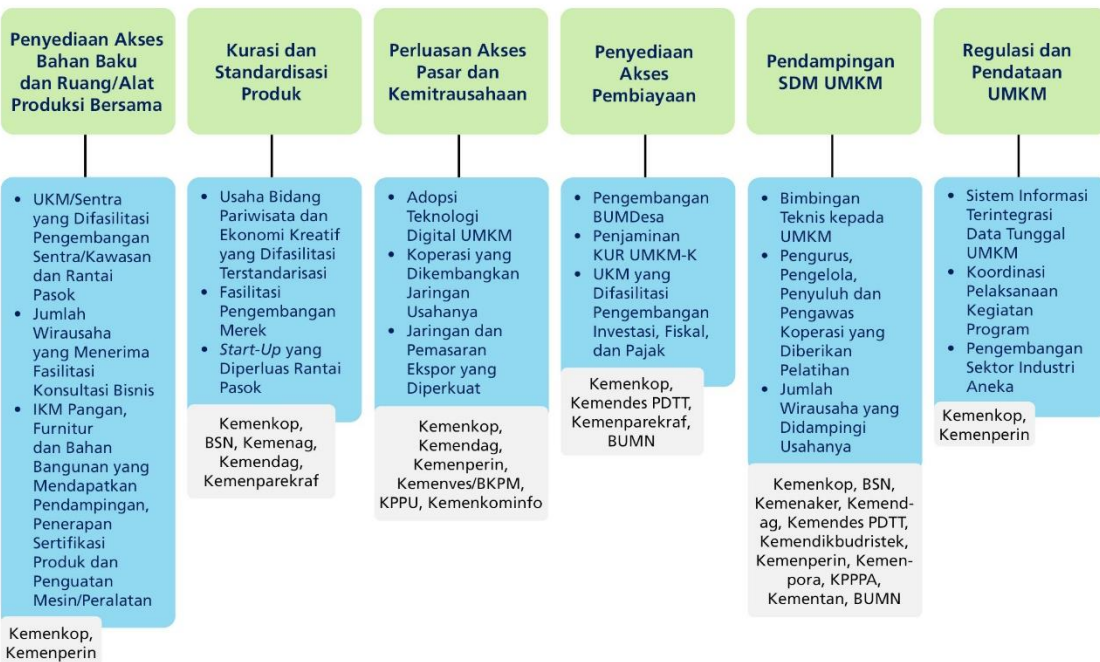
Penyediaan Akses Bahan Baku dan Ruang/Alat Produksi Bersama

- UKM/Sentra yang Difasilitasi Pengembangan Sentra/Kawasan dan Rantai Pasok
- Jumlah Wirausaha yang Menerima Fasilitasi Konsultasi Bisnis
- IKM Pangan, Furnitur dan Bahan Bangunan yang Mendapatkan Pendampingan, Penerapan Sertifikasi Produk dan Penguatan Mesin/Peralatan

Kemenkop, Kemenperin

Kurasi dan Standardisasi Produk

- Usaha Bidang Pariwisata dan Ekonomi Kreatif yang Difasilitasi Terstandarisasi
- Fasilitasi Pengembangan Merek
- *Start-Up* yang Diperluas Rantai Pasok

Kemenkop, BSN, Kemenag, Kemendag, Kemenparekraf

Perluasan Akses Pasar dan Kemitrausahaan

- Adopsi Teknologi Digital UMKM
- Koperasi yang Dikembangkan Jaringan Usahanya
- Jaringan dan Pemasaran Ekspor yang Diperkuat

Kemenkop, Kemendag, Kemenperin, Kemenves/BKPM, KPPU, Kemenkominfo

Penyediaan Akses Pembiayaan

- Pengembangan BUMDesa
- Penjaminan KUR UMKM-K
- UKM yang Difasilitasi Pengembangan Investasi, Fiskal, dan Pajak

Kemenkop, Kemendes PDTT, Kemenparekraf, BUMN

Pendampingan SDM UMKM

- Bimbingan Teknis kepada UMKM
- Pengurus, Pengelola, Penyuluh dan Pengawas Koperasi yang Diberikan Pelatihan
- Jumlah Wirausaha yang Didampingi Usahanya

Kemenkop, BSN, Kemenaker, Kemendag, Kemendes PDTT, Kemendikbudristek, Kemenperin, Kemenpora, KPPPA, Kementan, BUMN

Regulasi dan Pendataan UMKM

- Sistem Informasi Terintegrasi Data Tunggal UMKM
- Koordinasi Pelaksanaan Kegiatan Program
- Pengembangan Sektor Industri Aneka

Kemenkop, Kemenperin